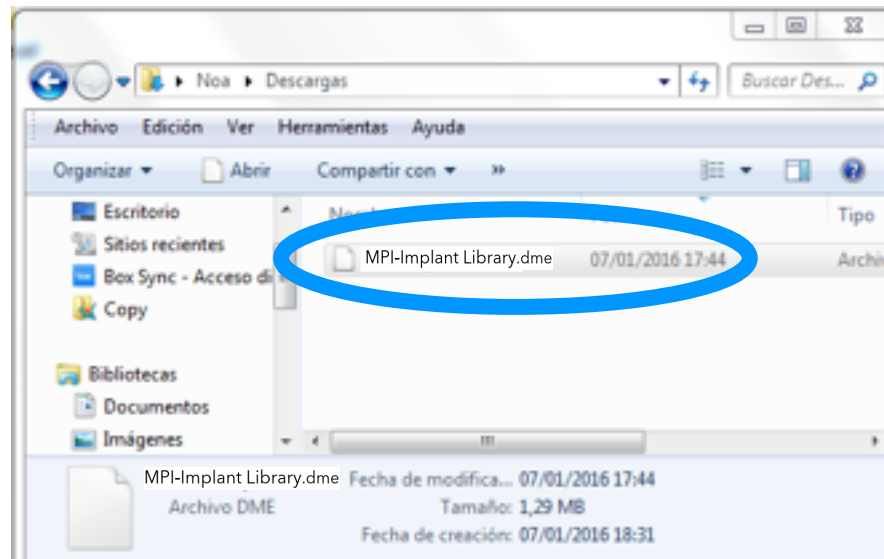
Noa ▸ Descargas

Buscar Des...

Archivo Edición Ver Herramientas Ayuda

Organizar ▾ Abrir Compartir con ▾ »

Escritorio
Sitios recientes
Box Sync - Acceso di
Copy

Bibliotecas
Documentos
Imágenes

Nom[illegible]
Tipo

MPI-Implant Library.dme 07/01/2016 17:44 Archi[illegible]

MPI-Implant Library.dme
Archivo DME
Fecha de modifica... 07/01/2016 17:44
Tamaño: 1,29 MB
Fecha de creación: 07/01/2016 18:31